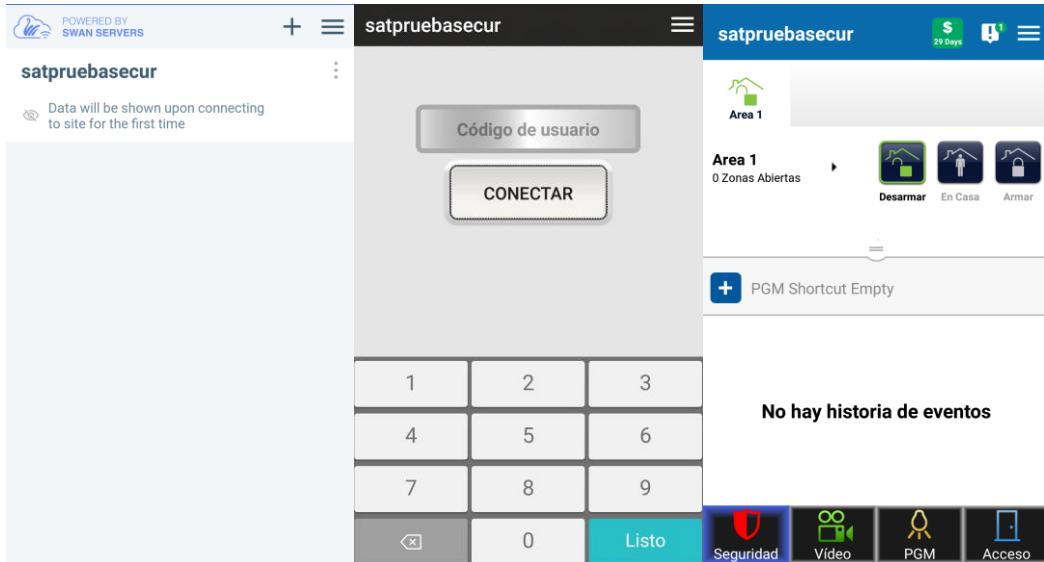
POWERED BY
SWAN SERVERS

satpruebasecur

Data will be shown upon connecting to site for the first time

satpruebasecur

Código de usuario

CONECTAR

1
2
3
4
5
6
7
8
9
0
Listo

satpruebasecur

$
29 Days

1

Area 1

Area 1
0 Zonas Abiertas

Desarmar
En Casa
Armar

PGM Shortcut Empty

No hay historia de eventos

Seguridad
Video
PGM
Acceso